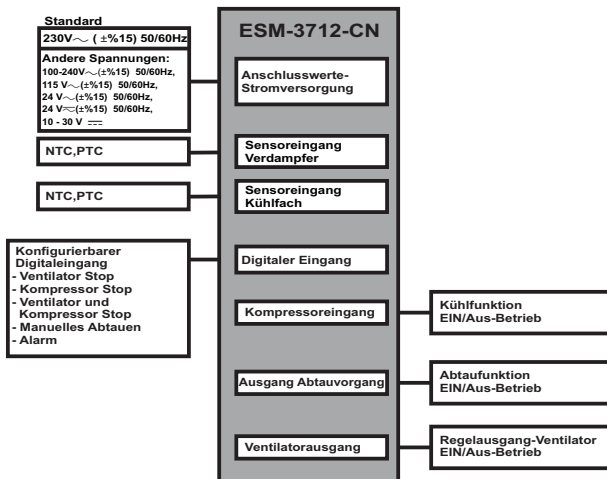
Standard
230V$\sim$ ( ±%15) 50/60Hz

Andere Spannungen:
100-240V$\sim$(±%15) 50/60Hz,
115 V$\sim$(±%15) 50/60Hz,
24 V$\sim$(±%15) 50/60Hz,
24 V$\eqsim$(±%15) 50/60Hz,
10 - 30 V $\overline{---}$

NTC,PTC

NTC,PTC

Konfigurierbarer Digitaleingang
- Ventilator Stop
- Kompressor Stop
- Ventilator und Kompressor Stop
- Manuelles Abtauen
- Alarm

ESM-3712-CN

Anschlusswerte-Stromversorgung

Sensoreingang Verdampfer

Sensoreingang Kühlfach

Digitaler Eingang

Kompressoreingang

Ausgang Abtauvorgang

Ventilatorausgang

Kühlfunktion
EIN/Aus-Betrieb

Abtaufunktion
EIN/Aus-Betrieb

Regelausgang-Ventilator
EIN/Aus-Betrieb